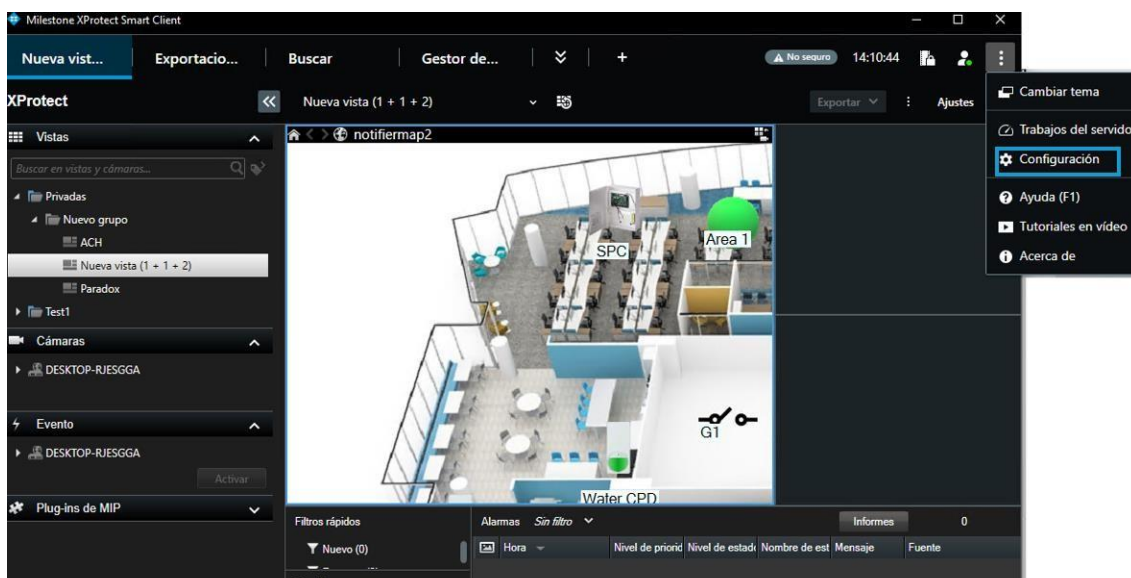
Milestone XProtect Smart Client

Nueva vist... Exportacio... Buscar Gestor de... +

No seguro 14:10:44

XProtect

Nueva vista (1 + 1 + 2)

Exportar Ajustes

Vistas

Buscar en vistas y cámaras...

Privadas
Nuevo grupo
ACH
Nueva vista (1 + 1 + 2)
Paradox
Test1

Cámaras
DESKTOP-RJESGGA

Evento
DESKTOP-RJESGGA
Activar

Plug-ins de MIP

notifiermap2

SPC
Area 1
G1
Water CPD

Cambiar tema
Trabajos del servido
Configuración
Ayuda (F1)
Tutoriales en vídeo
Acerca de

Filtros rápidos
Nuevo (0)

Alarmas Sin filtro
Informes 0

| Hora | Nivel de priorid | Nivel de estad | Nombre de est | Mensaje | Fuente |
|---|---|---|---|---|---|